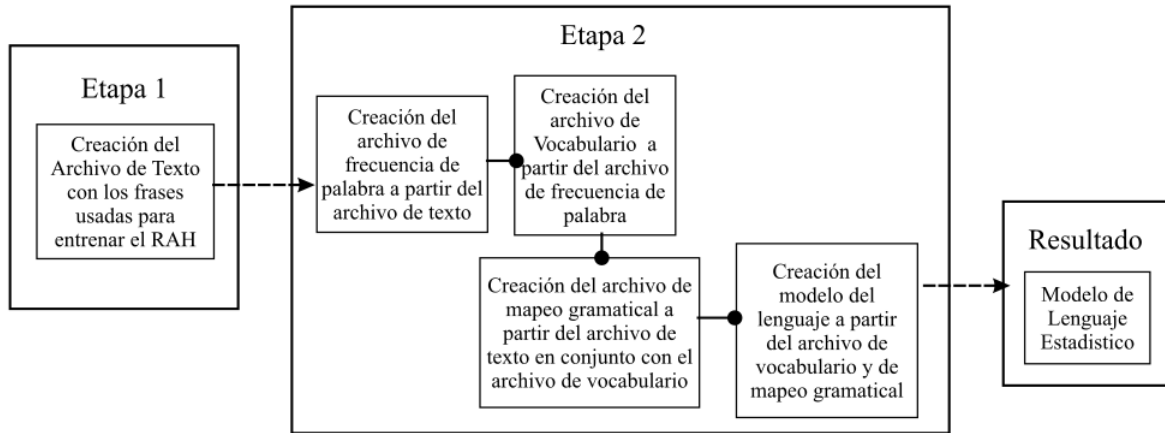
Etapa 1

Creación del Archivo de Texto con los frases usadas para entrenar el RAH

Etapa 2

Creación del archivo de frecuencia de palabra a partir del archivo de texto

Creación del archivo de Vocabulario a partir del archivo de frecuencia de palabra

Creación del archivo de mapeo gramatical a partir del archivo de texto en conjunto con el archivo de vocabulario

Creación del modelo del lenguaje a partir del archivo de vocabulario y de mapeo gramatical

Resultado

Modelo de Lenguaje Estadistico